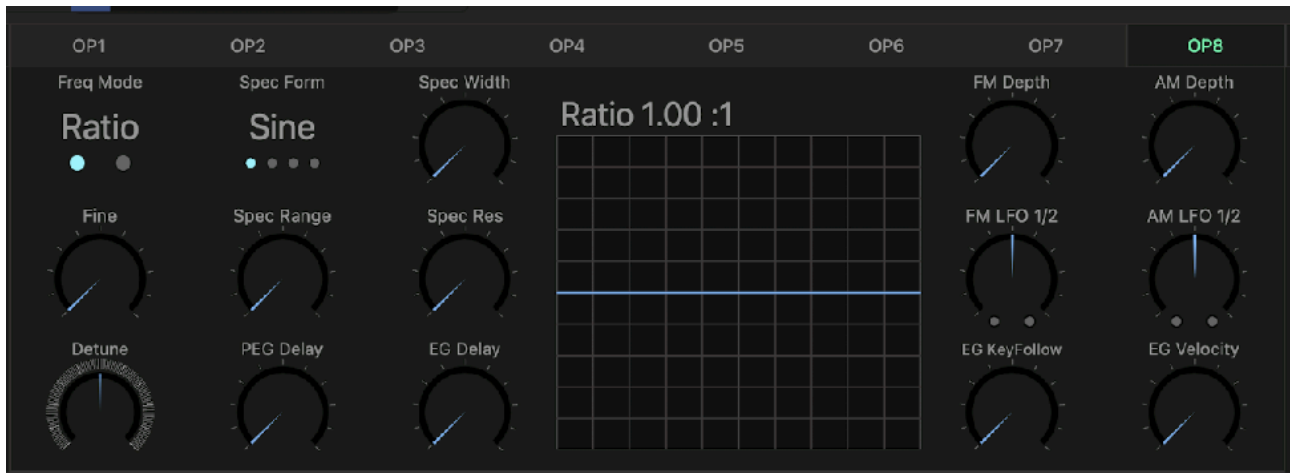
OP1 OP2 OP3 OP4 OP5 OP6 OP7 OP8

Freq Mode
Ratio

Spec Form
Sine

Spec Width

Ratio 1.00 :1

FM Depth

AM Depth

Fine

Spec Range

Spec Res

FM LFO 1/2

AM LFO 1/2

Detune

PEG Delay

EG Delay

EG KeyFollow

EG Velocity